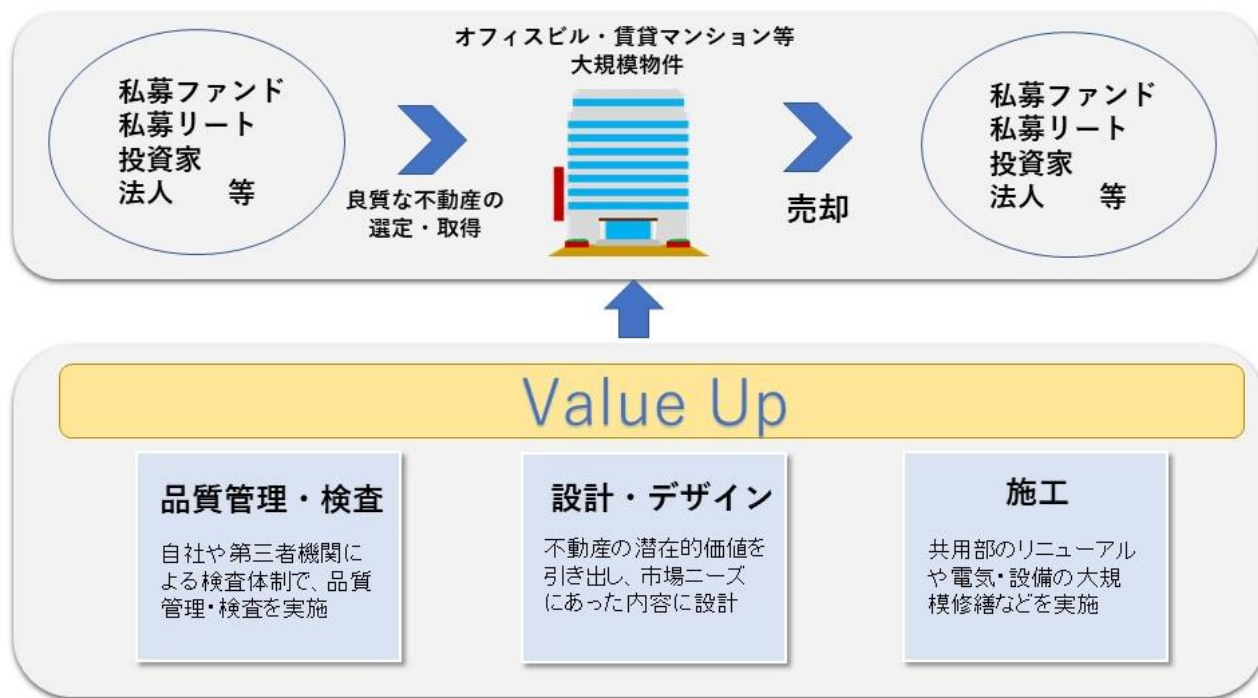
私募ファンド
私募リート
投資家
法人　　等

良質な不動産の選定・取得

オフィスビル・賃貸マンション等
大規模物件

売却

私募ファンド
私募リート
投資家
法人　　等

Value Up

品質管理・検査

自社や第三者機関による検査体制で、品質管理・検査を実施

設計・デザイン

不動産の潜在的価値を引き出し、市場ニーズにあった内容に設計

施工

共用部のリニューアルや電気・設備の大規模修繕などを実施